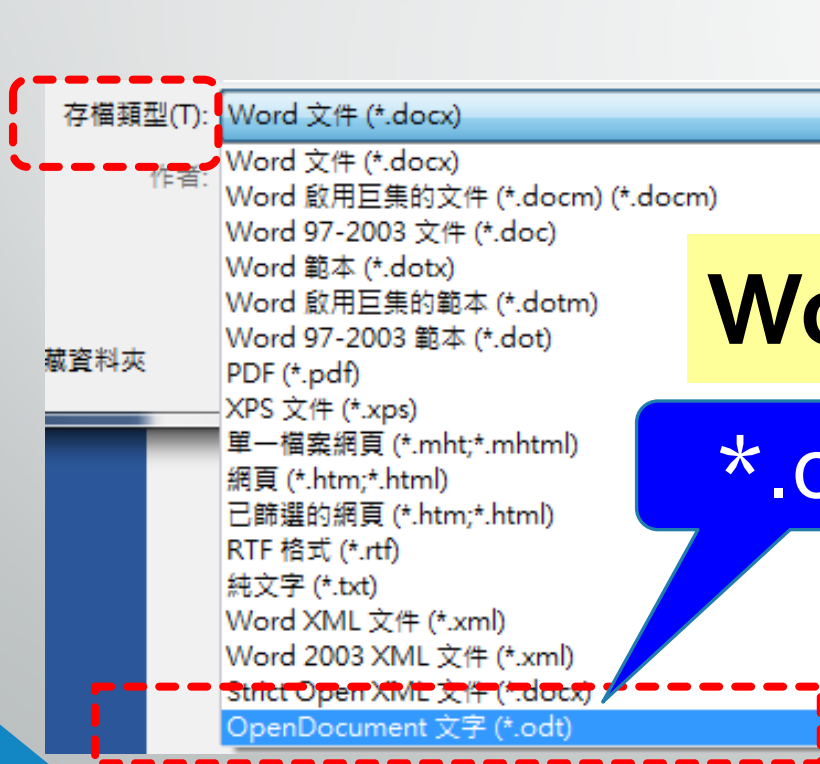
存檔類型(T): Word 文件 (*.docx)

作者:

藏資料夾

Word 文件 (*.docx)
Word 啟用巨集的文件 (*.docm) (*.docm)
Word 97-2003 文件 (*.doc)
Word 範本 (*.dotx)
Word 啟用巨集的範本 (*.dotm)
Word 97-2003 範本 (*.dot)
PDF (*.pdf)
XPS 文件 (*.xps)
單一檔案網頁 (*.mht;*.mhtml)
網頁 (*.htm;*.html)
已篩選的網頁 (*.htm;*.html)
RTF 格式 (*.rtf)
純文字 (*.txt)
Word XML 文件 (*.xml)
Word 2003 XML 文件 (*.xml)
Strict Open XML 文件 (*.docx)
OpenDocument 文字 (*.odt)

Wo

*.o